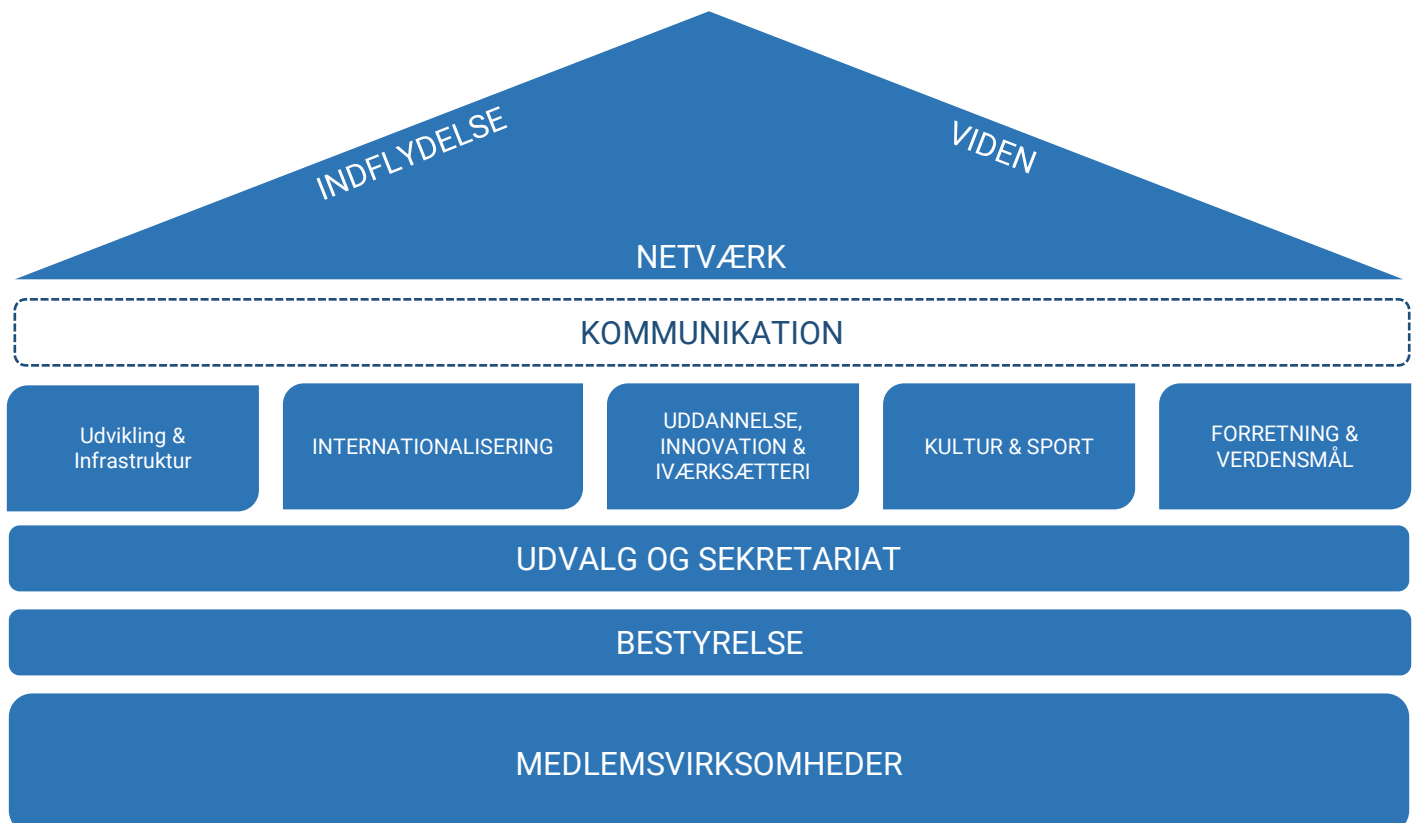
INDFLYDELSE

VIDEN

NETVÆRK

KOMMUNIKATION

Udvikling & Infrastruktur

INTERNATIONALISERING

UDDANNELSE, INNOVATION & IVÆRKSÆTTERI

KULTUR & SPORT

FORRETNING & VERDENSMÅL

UDVALG OG SEKRETARIAT

BESTYRELSE

MEDLEMSVIRKSOMHEDER